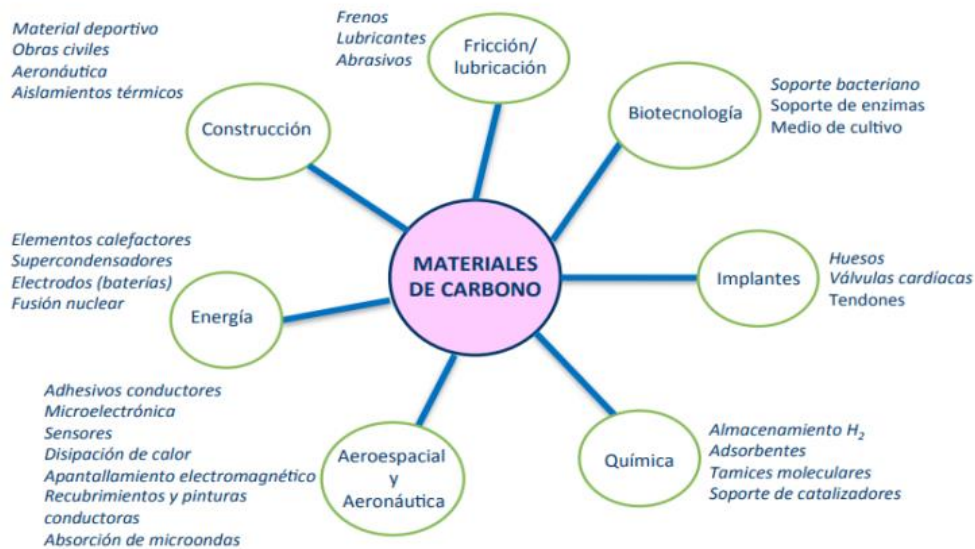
MATERIALES DE CARBONO

Material deportivo
Obras civiles
Aeronáutica
Aislamientos térmicos

Construcción

Frenos
Lubricantes
Abrasivos

Fricción/ lubricación

Biotecnología

Soporte bacteriano
Soporte de enzimas
Medio de cultivo

Elementos calefactores
Supercondensadores
Electrodos (baterías)
Fusión nuclear

Energía

Implantes

Huesos
Válvulas cardíacas
Tendones

Adhesivos conductores
Microelectrónica
Sensores
Disipación de calor
Apantallamiento electromagnético
Recubrimientos y pinturas conductoras
Absorción de microondas

Aeroespacial y Aeronáutica

Química

Almacenamiento $H_2$
Adsorbentes
Tamices moleculares
Soporte de catalizadores